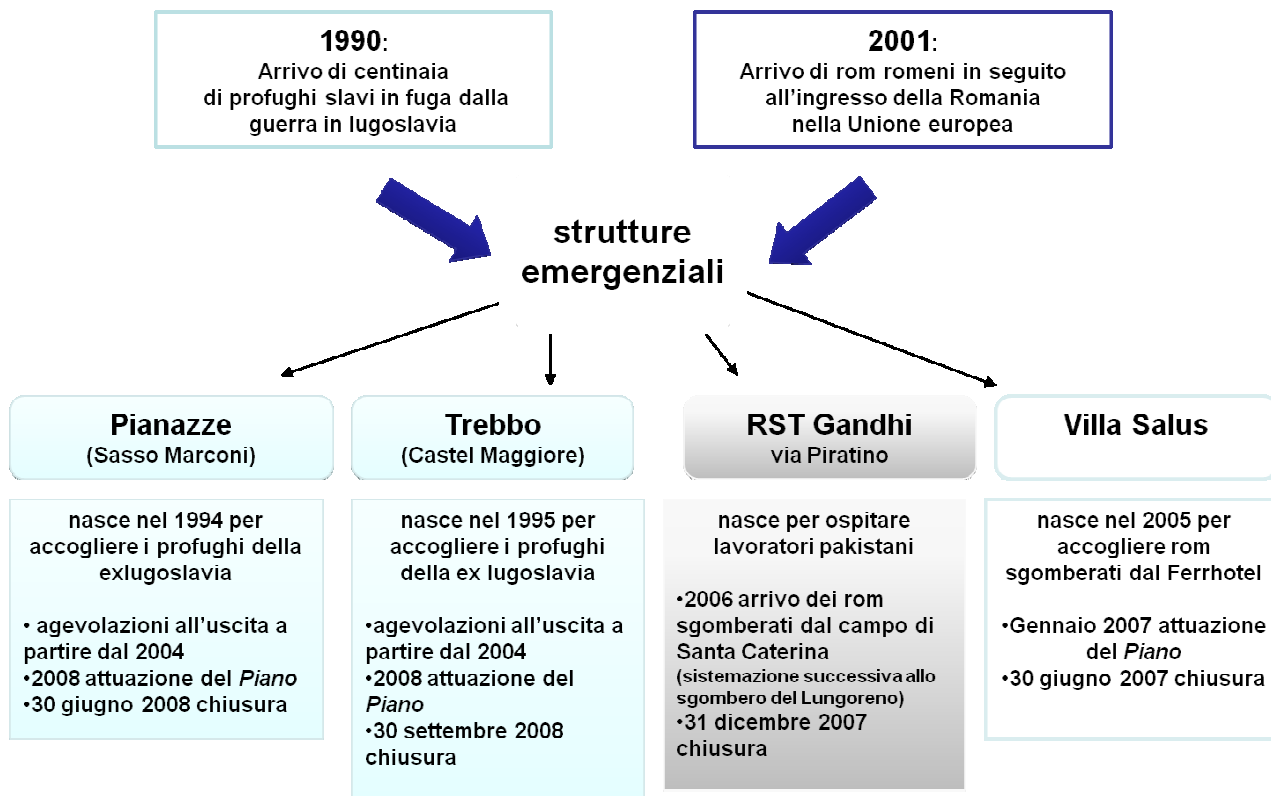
**1990**:
Arrivo di centinaia di profughi slavi in fuga dalla guerra in Iugoslavia

**2001**:
Arrivo di rom romeni in seguito all'ingresso della Romania nella Unione europea

strutture emergenziali

**Pianazze**
(Sasso Marconi)

**Trebbo**
(Castel Maggiore)

**RST Gandhi**
via Piratino

**Villa Salus**

nasce nel 1994 per accogliere i profughi della exIugoslavia

• agevolazioni all'uscita a partire dal 2004
•2008 attuazione del *Piano*
•30 giugno 2008 chiusura

nasce nel 1995 per accogliere i profughi della ex Iugoslavia

•agevolazioni all'uscita a partire dal 2004
•2008 attuazione del *Piano*
•30 settembre 2008 chiusura

nasce per ospitare lavoratori pakistani

•2006 arrivo dei rom sgomberati dal campo di Santa Caterina
(sistemazione successiva allo sgombero del Lungoreno)
•31 dicembre 2007 chiusura

nasce nel 2005 per accogliere rom sgomberati dal Ferrhotel

•Gennaio 2007 attuazione del *Piano*
•30 giugno 2007 chiusura